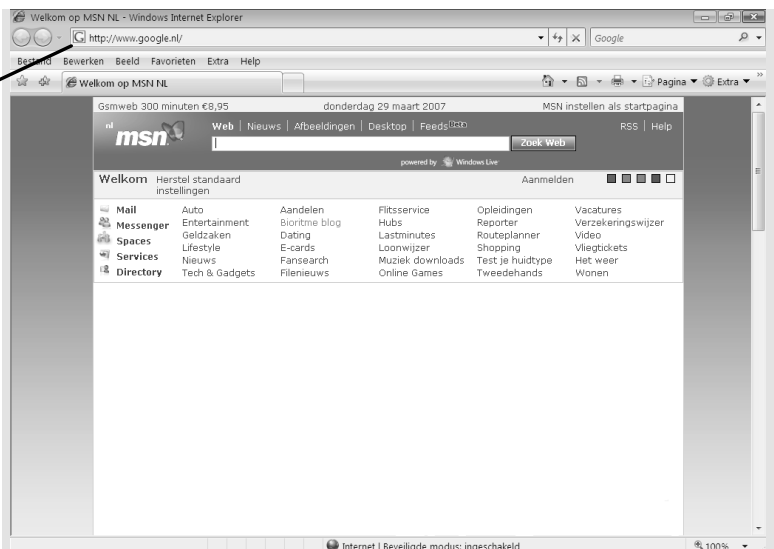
Welkom op MSN NL - Windows Internet Explorer

http://www.google.nl/

Google

Bestand Bewerken Beeld Favorieten Extra Help

Welkom op MSN NL

Pagina ▼ Extra ▼

Gsmweb 300 minuten €8,95 donderdag 29 maart 2007 MSN instellen als startpagina

nl msn

Web | Nieuws | Afbeeldingen | Desktop | Feeds Beta

RSS | Help

Zoek Web

powered by Windows Live

Welkom Herstel standaard instellingen

Aanmelden

| | | | | | |
|---|---|---|---|---|---|
| Mail | Auto | Aandelen | Flitsservice | Opleidingen | Vacatures |
| Messenger | Entertainment | Bioritme blog | Hubs | Reporter | Verzekeringswijzer |
| Spaces | Geldzaken | Dating | Lastminutes | Routeplanner | Video |
| Services | Lifestyle | E-cards | Loonwijzer | Shopping | Vliegtickets |
| Directory | Nieuws | Fansearch | Muziek downloads | Test je huidtype | Het weer |
| | Tech & Gadgets | Filenieuws | Online Games | Tweedehands | Wonen |

Internet | Beveiligde modus: ingeschakeld

100%